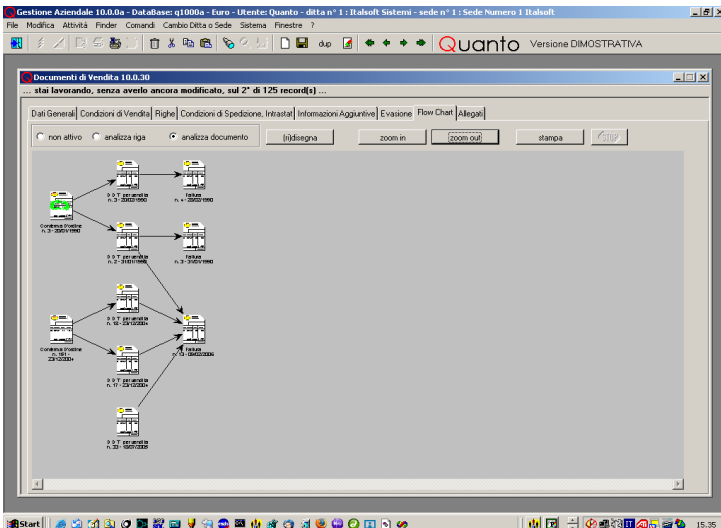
Gestione Aziendale 10.0.0a - DataBase: q1000a - Euro - Utente: Quanto - ditta n° 1 : Italsoft Sistemi - sede n° 1 : Sede Numero 1 Italsoft

File Modifica Attività Finder Comandi Cambio Ditta o Sede Sistema Finestre ?

dup

Quanto Versione DIMOSTRATIVA

Documenti di Vendita 10.0.30

... stai lavorando, senza averlo ancora modificato, sul 2° di 125 record(s) ...

Dati Generali | Condizioni di Vendita | Righe | Condizioni di Spedizione, Intrastat | Informazioni Aggiuntive | Evasione | Flow Chart | Allegati

non attivo | analizza riga | analizza documento

(ri)disegna | zoom in | zoom out | stampa | stop

Conferma d'ordine n. 3 - 20/01/1990

D.D.T. per vendita n. 3 - 20/02/1990

fattura n. 4 - 28/02/1990

D.D.T. per vendita n. 2 - 31/01/1990

fattura n. 3 - 31/01/1990

Conferma d'ordine n. 161 - 23/12/2004

D.D.T. per vendita n. 18 - 23/12/2004

D.D.T. per vendita n. 17 - 23/12/2004

fattura n. 13 - 09/02/2006

D.D.T. per vendita n. 23 - 18/07/2005

Start

15.35